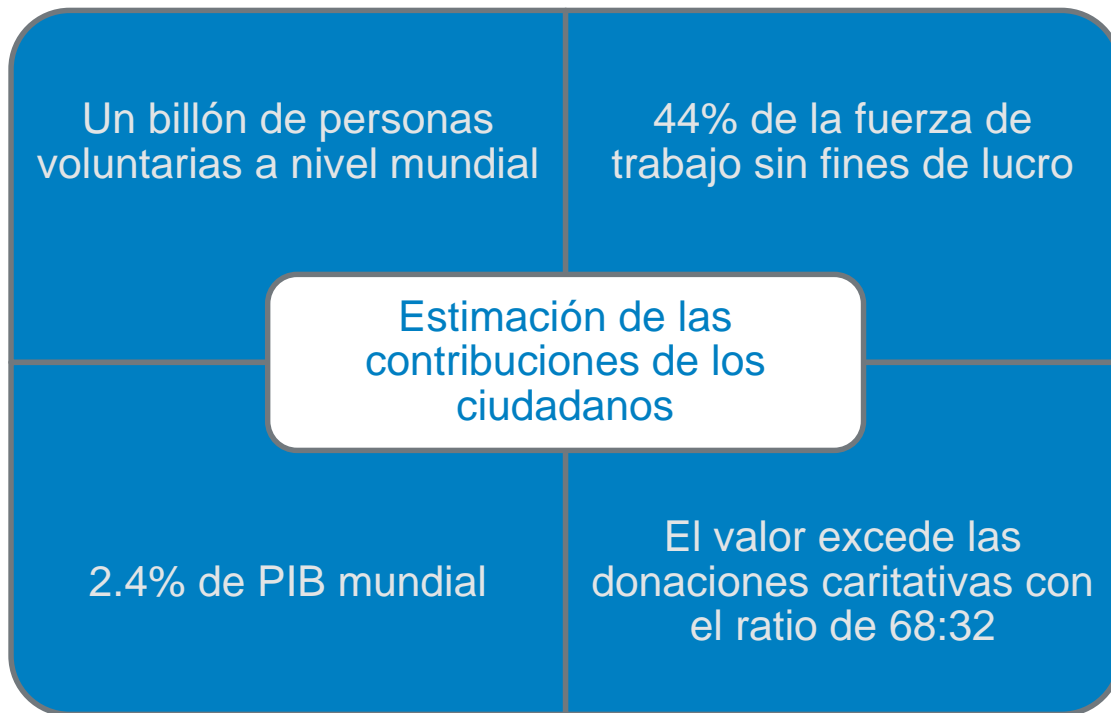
Un billón de personas voluntarias a nivel mundial

44% de la fuerza de trabajo sin fines de lucro

Estimación de las contribuciones de los ciudadanos

2.4% de PIB mundial

El valor excede las donaciones caritativas con el ratio de 68:32